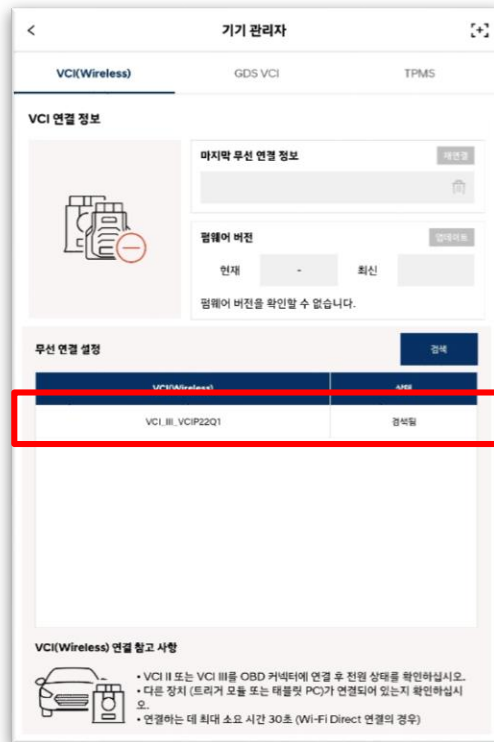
<

기기 관리자

VCI(Wireless)
GDS VCI
TPMS

VCI 연결 정보

마지막 무선 연결 정보
재연결

펌웨어 버전
업데이트
현재
-
최신
펌웨어 버전을 확인할 수 없습니다.

무선 연결 설정
검색

| VCI(Wireless) | 상태 |
|---|---|
| VCI_III_VCIP22Q1 | 검색됨 |

VCI(Wireless) 연결 참고 사항

• VCI II 또는 VCI III를 OBD 커넥터에 연결 후 전원 상태를 확인하십시오.
• 다른 장치 (트리거 모듈 또는 태블릿 PC)가 연결되어 있는지 확인하십시오.
• 연결하는 데 최대 소요 시간 30초 (Wi-Fi Direct 연결의 경우)